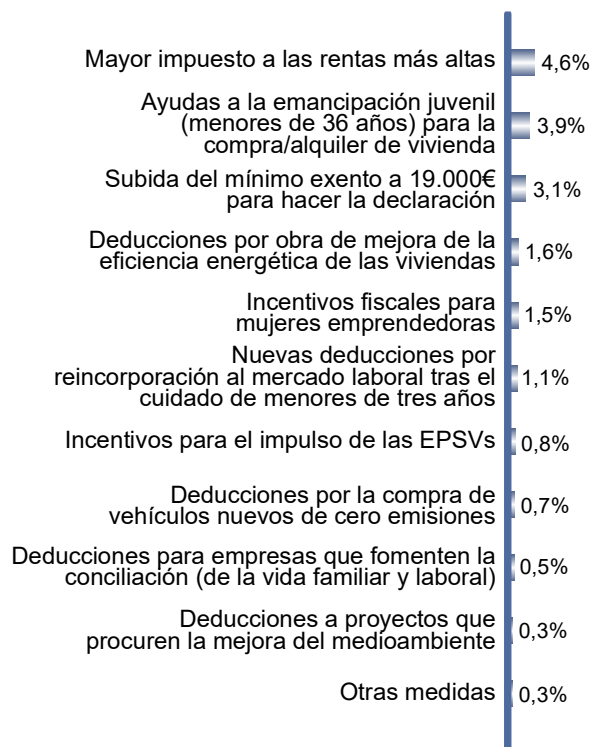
Mayor impuesto a las rentas más altas 4,6%

Ayudas a la emancipación juvenil (menores de 36 años) para la compra/alquiler de vivienda 3,9%

Subida del mínimo exento a 19.000€ para hacer la declaración 3,1%

Deducciones por obra de mejora de la eficiencia energética de las viviendas 1,6%

Incentivos fiscales para mujeres emprendedoras 1,5%

Nuevas deducciones por reincorporación al mercado laboral tras el cuidado de menores de tres años 1,1%

Incentivos para el impulso de las EPSVs 0,8%

Deducciones por la compra de vehículos nuevos de cero emisiones 0,7%

Deducciones para empresas que fomenten la conciliación (de la vida familiar y laboral) 0,5%

Deducciones a proyectos que procuren la mejora del medioambiente 0,3%

Otras medidas 0,3%